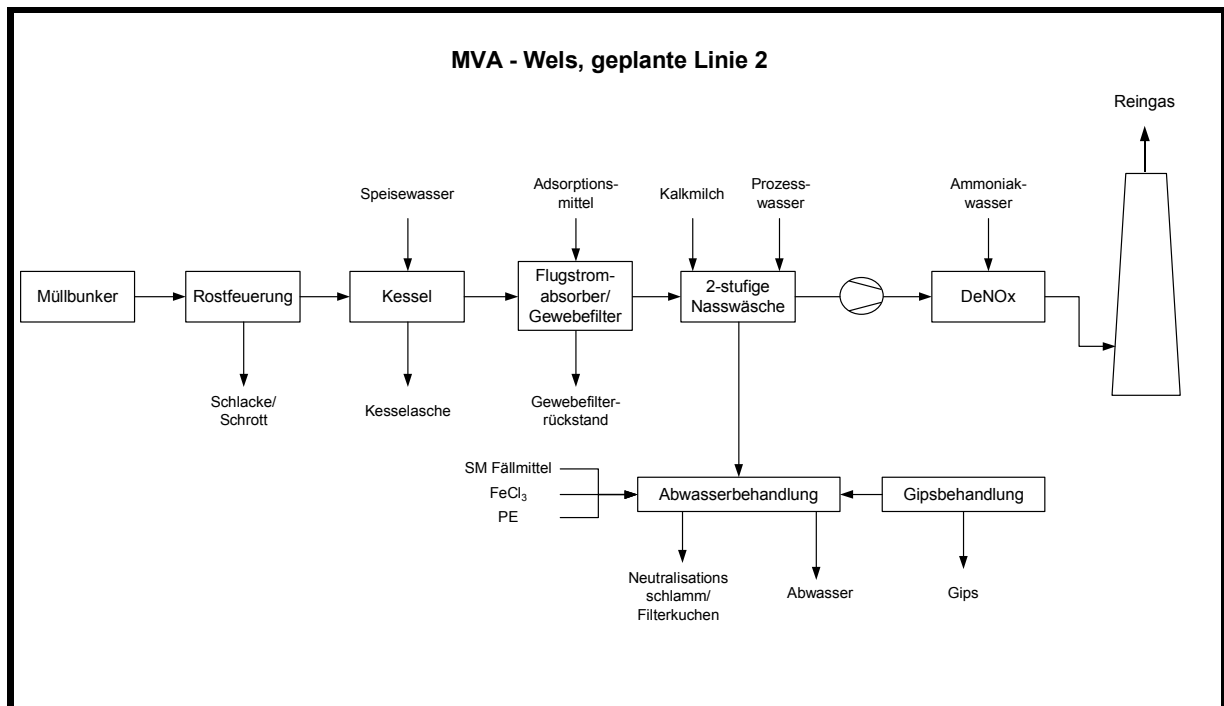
MVA - Wels, geplante Linie 2

Reingas

Speisewasser

Adsorptionsmittel

Kalkmilch

Prozesswasser

Ammoniakwasser

Müllbunker

Rostfeuerung

Kessel

Flugstromabsorber/ Gewebefilter

2-stufige Nasswäsche

DeNOx

Schlacke/ Schrott

Kesselasche

Gewebefilterrückstand

SM Fällmittel

$FeCl_3$

PE

Abwasserbehandlung

Gipsbehandlung

Neutralisations schlamm/ Filterkuchen

Abwasser

Gips